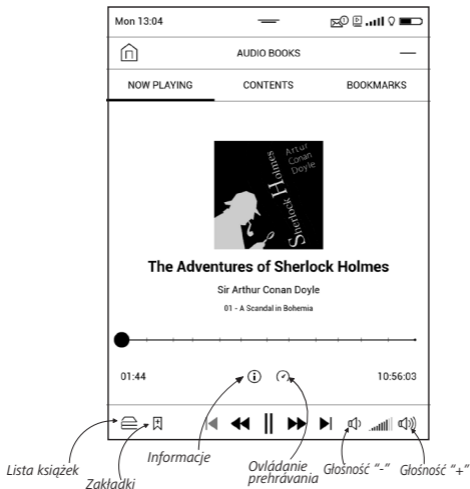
Mon 13:04

AUDIO BOOKS

NOW PLAYING
CONTENTS
BOOKMARKS

Artur Conan Doyle
Sherlock Holmes

The Adventures of Sherlock Holmes
Sir Arthur Conan Doyle
01 - A Scandal in Bohemia

01:44
10:56:03

Lista książek
Zakładki
Informacje
Ovládanie prehrávania
Głośność "-"
Głośność "+"